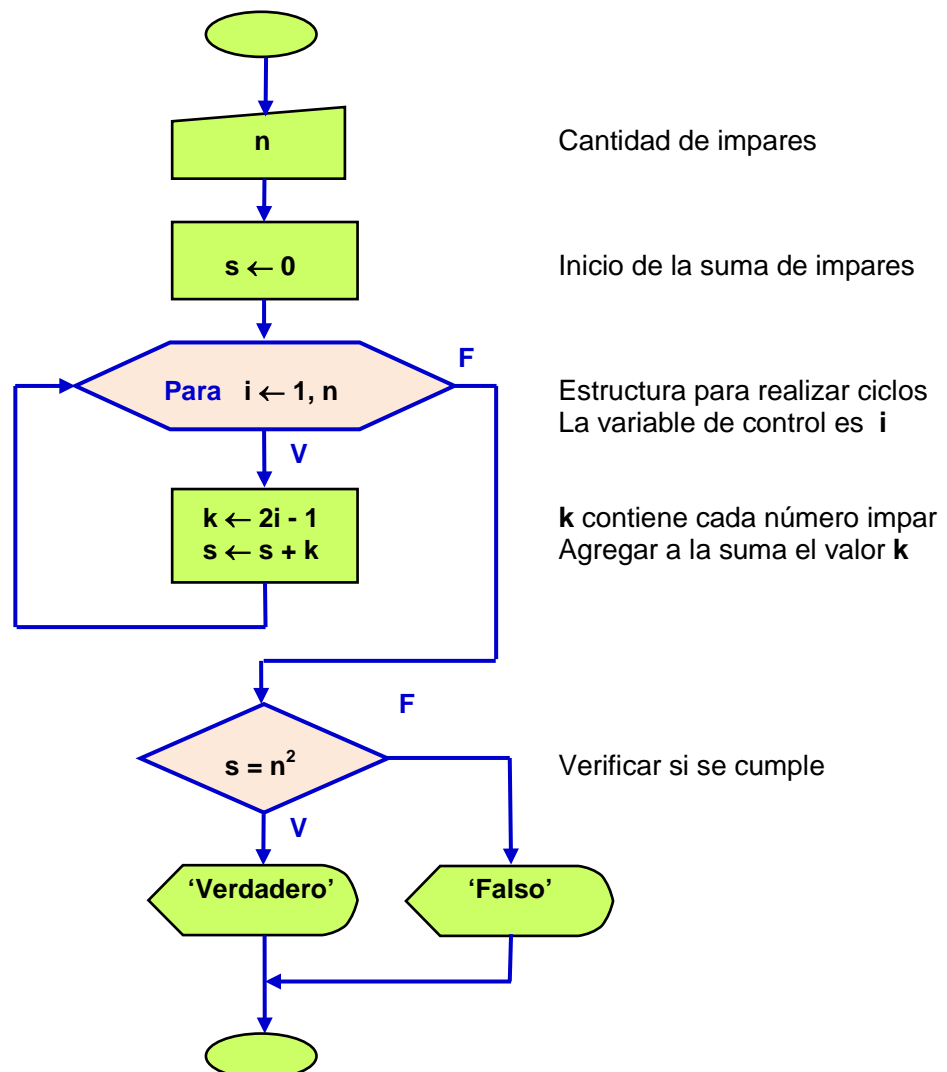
n

Cantidad de impares

$s \leftarrow 0$

Inicio de la suma de impares

Para $i \leftarrow 1, n$

F

Estructura para realizar ciclos
La variable de control es **i**

V

$k \leftarrow 2i - 1$
$s \leftarrow s + k$

**k** contiene cada número impar
Agregar a la suma el valor **k**

F

$s = n^2$

Verificar si se cumple

V

'Verdadero'

'Falso'